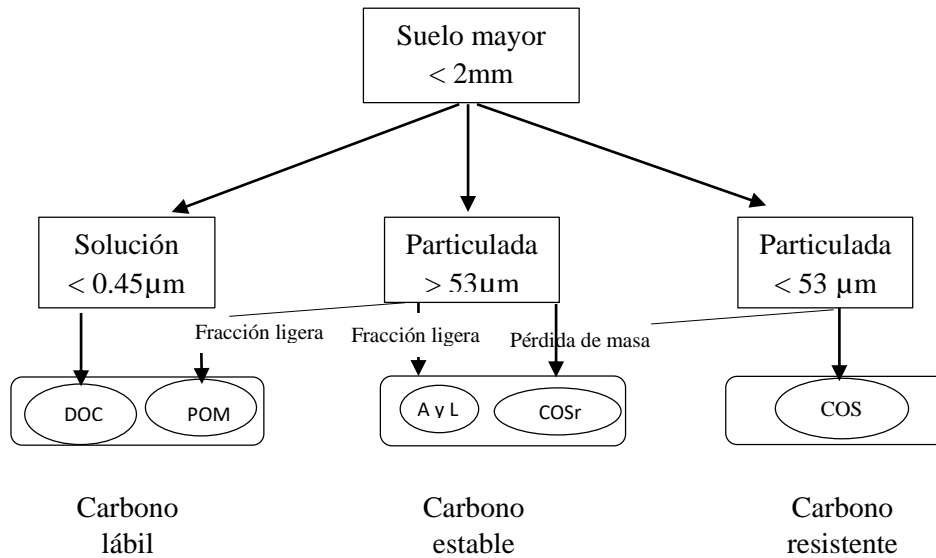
Suelo mayor
< 2mm

Solución
< 0.45µm

Particulada
> 53µm

Particulada
< 53 µm

Fracción ligera

Fracción ligera

Pérdida de masa

DOC

POM

A y L

COSr

COS

Carbono
lábil

Carbono
estable

Carbono
resistente